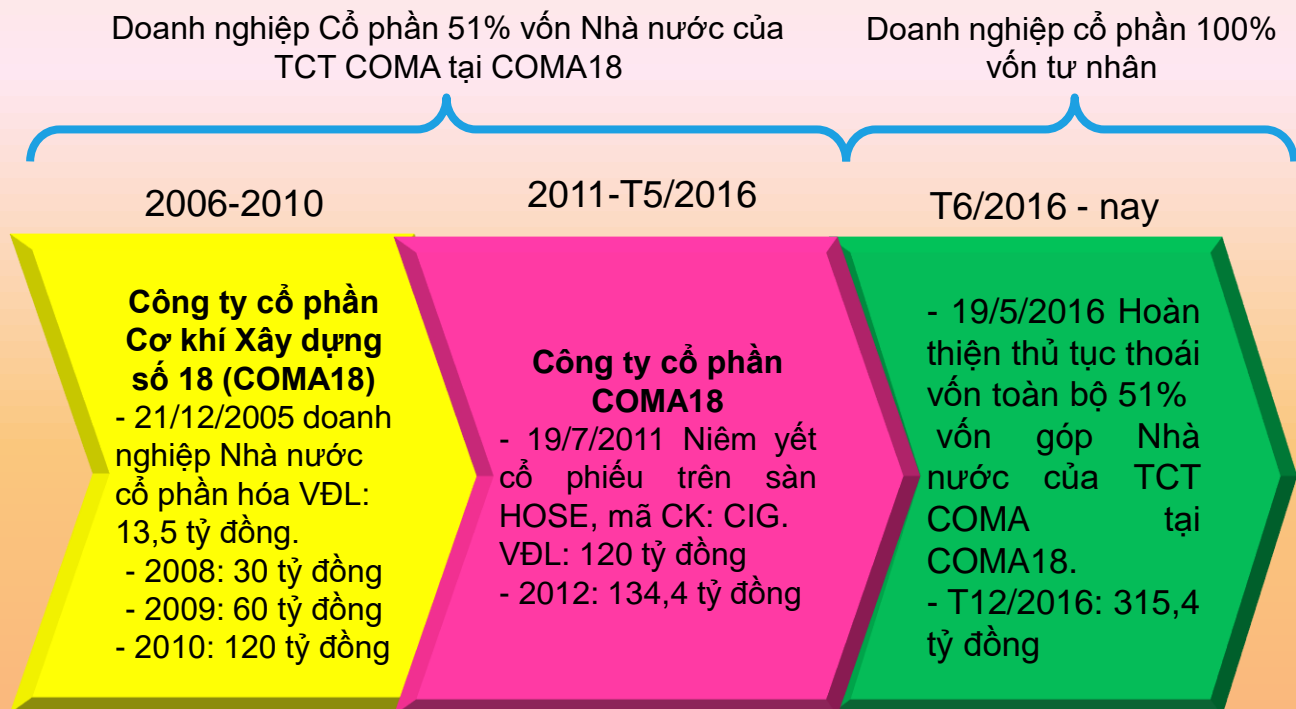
Doanh nghiệp Cổ phần 51% vốn Nhà nước của TCT COMA tại COMA18

Doanh nghiệp cổ phần 100% vốn tư nhân

2006-2010

2011-T5/2016

T6/2016 - nay

**Công ty cổ phần Cơ khí Xây dựng số 18 (COMA18)**
- 21/12/2005 doanh nghiệp Nhà nước cổ phần hóa VĐL: 13,5 tỷ đồng.
- 2008: 30 tỷ đồng
- 2009: 60 tỷ đồng
- 2010: 120 tỷ đồng

**Công ty cổ phần COMA18**
- 19/7/2011 Niêm yết cổ phiếu trên sàn HOSE, mã CK: CIG. VĐL: 120 tỷ đồng
- 2012: 134,4 tỷ đồng

- 19/5/2016 Hoàn thiện thủ tục thoái vốn toàn bộ 51% vốn góp Nhà nước của TCT COMA tại COMA18.
- T12/2016: 315,4 tỷ đồng